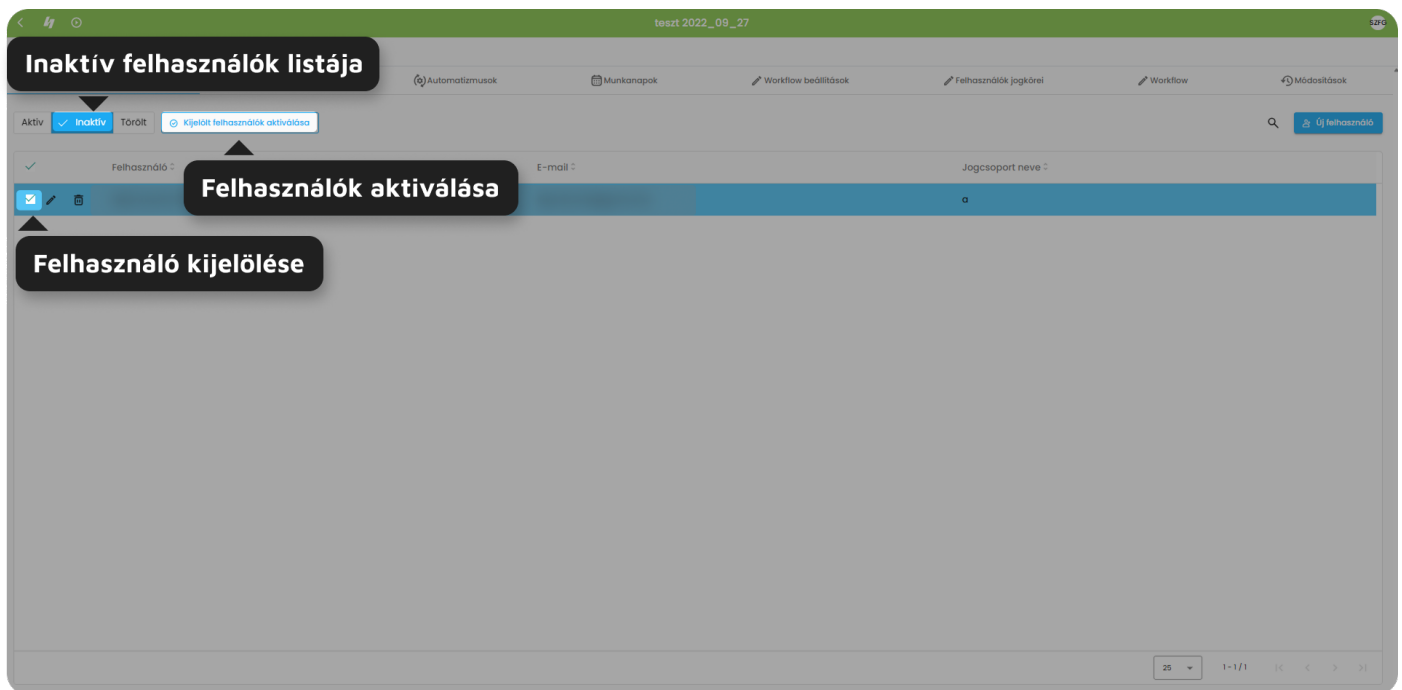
teszt 2022_09_27

SZFG

Inaktív felhasználók listája

Automatizmusok

Munkanapok

Workflow beállítások

Felhasználók jogkörei

Workflow

Módosítások

Aktív

Inaktív

Törölt

Kijelölt felhasználók aktiválása

Új felhasználó

Felhasználó

E-mail

Jogcsoport neve

Felhasználók aktiválása

a

Felhasználó kijelölése

25

1 - 1 / 1